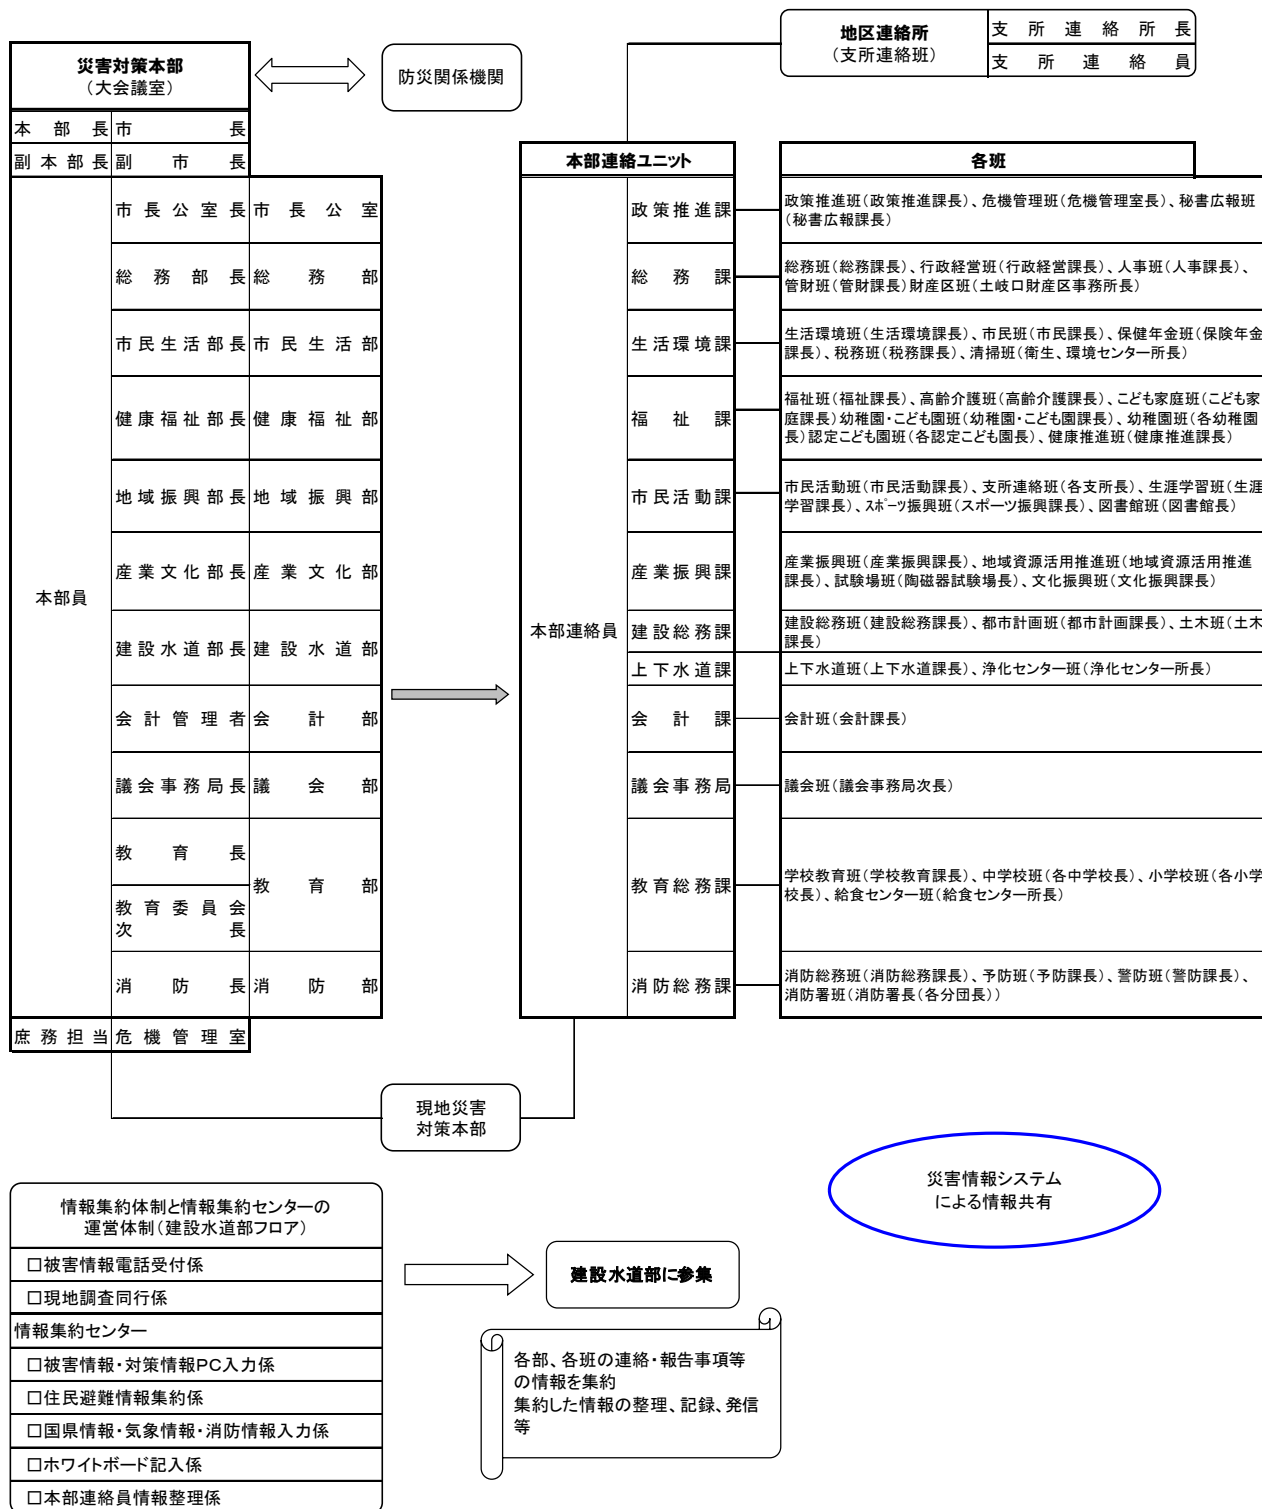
地区連絡所
（支所連絡班）

| 支所連絡所長 |
|---|
| 支所連絡員 |

災害対策本部
（大会議室）

防災関係機関

| 本部長 | 市長 | |
|---|---|---|
| 副本部長 | 副市長 | |
| 本部員 | 市長公室長 | 市長公室 |
| | 総務部長 | 総務部 |
| | 市民生活部長 | 市民生活部 |
| | 健康福祉部長 | 健康福祉部 |
| | 地域振興部長 | 地域振興部 |
| | 産業文化部長 | 産業文化部 |
| | 建設水道部長 | 建設水道部 |
| | 会計管理者 | 会計部 |
| | 議会事務局長 | 議会部 |
| | 教育長 | 教育部 |
| | 教育委員会次長 | 教育部 |
| | 消防長 | 消防部 |
| 庶務担当 | 危機管理室 | |

| 本部連絡ユニット | | 各班 |
|---|---|---|
| 本部連絡員 | 政策推進課 | 政策推進班（政策推進課長）、危機管理班（危機管理室長）、秘書広報班（秘書広報課長） |
| | 総務課 | 総務班（総務課長）、行政経営班（行政経営課長）、人事班（人事課長）、管財班（管財課長）財産区班（土岐口財産区事務所長） |
| | 生活環境課 | 生活環境班（生活環境課長）、市民班（市民課長）、保健年金班（保険年金課長）、税務班（税務課長）、清掃班（衛生、環境センター所長） |
| | 福祉課 | 福祉班（福祉課長）、高齢介護班（高齢介護課長）、こども家庭班（こども家庭課長）幼稚園・こども園班（幼稚園・こども園課長）、幼稚園班（各幼稚園長）認定こども園班（各認定こども園長）、健康推進班（健康推進課長） |
| | 市民活動課 | 市民活動班（市民活動課長）、支所連絡班（各支所長）、生涯学習班（生涯学習課長）、ｽﾎﾟｰﾂ振興班（スポーツ振興課長）、図書館班（図書館長） |
| | 産業振興課 | 産業振興班（産業振興課長）、地域資源活用推進班（地域資源活用推進課長）、試験場班（陶磁器試験場長）、文化振興班（文化振興課長） |
| | 建設総務課 | 建設総務班（建設総務課長）、都市計画班（都市計画課長）、土木班（土木課長） |
| | 上下水道課 | 上下水道班（上下水道課長）、浄化センター班（浄化センター所長） |
| | 会計課 | 会計班（会計課長） |
| | 議会事務局 | 議会班（議会事務局次長） |
| | 教育総務課 | 学校教育班（学校教育課長）、中学校班（各中学校長）、小学校班（各小学校長）、給食センター班（給食センター所長） |
| | 消防総務課 | 消防総務班（消防総務課長）、予防班（予防課長）、警防班（警防課長）、消防署班（消防署長（各分団長）） |

現地災害
対策本部

災害情報システム
による情報共有

情報集約体制と情報集約センターの運営体制（建設水道部フロア）
□被害情報電話受付係
□現地調査同行係
情報集約センター
□被害情報・対策情報PC入力係
□住民避難情報集約係
□国県情報・気象情報・消防情報入力係
□ホワイトボード記入係
□本部連絡員情報整理係

建設水道部に参集

各部、各班の連絡・報告事項等の情報を集約
集約した情報の整理、記録、発信等